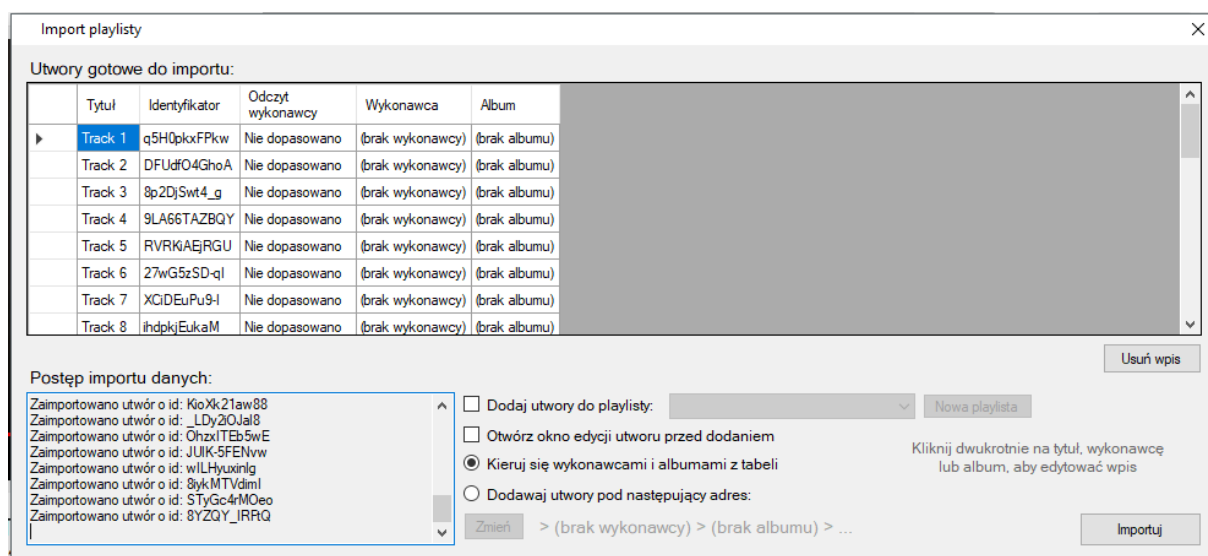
Import playlisty

Utwory gotowe do importu:

| | Tytuł | Identyfikator | Odczyt wykonawcy | Wykonawca | Album |
|---|---|---|---|---|---|
| ▶ | Track 1 | q5H0pkxFPkw | Nie dopasowano | (brak wykonawcy) | (brak albumu) |
| | Track 2 | DFUdfO4GhoA | Nie dopasowano | (brak wykonawcy) | (brak albumu) |
| | Track 3 | 8p2DjSwt4_g | Nie dopasowano | (brak wykonawcy) | (brak albumu) |
| | Track 4 | 9LA66TAZBQY | Nie dopasowano | (brak wykonawcy) | (brak albumu) |
| | Track 5 | RVRKiAEjRGU | Nie dopasowano | (brak wykonawcy) | (brak albumu) |
| | Track 6 | 27wG5zSD-ql | Nie dopasowano | (brak wykonawcy) | (brak albumu) |
| | Track 7 | XCiDEuPu9-I | Nie dopasowano | (brak wykonawcy) | (brak albumu) |
| | Track 8 | ihdpkjEukaM | Nie dopasowano | (brak wykonawcy) | (brak albumu) |

Usuń wpis

Postęp importu danych:

Zaimportowano utwór o id: KioXk21aw88
Zaimportowano utwór o id: _LDy2iOJal8
Zaimportowano utwór o id: OhzxITEb5wE
Zaimportowano utwór o id: JUIK-5FENvw
Zaimportowano utwór o id: wILHyuxinlg
Zaimportowano utwór o id: 8iykMTVdimI
Zaimportowano utwór o id: STyGc4rMOeo
Zaimportowano utwór o id: 8YZQY_IRFtQ

Dodaj utwory do playlisty:
Nowa playlista
Otwórz okno edycji utworu przed dodaniem
Kieruj się wykonawcami i albumami z tabeli
Dodawaj utwory pod następujący adres:
Zmień
> (brak wykonawcy) > (brak albumu) > ...

Kliknij dwukrotnie na tytuł, wykonawcę lub album, aby edytować wpis

Importuj